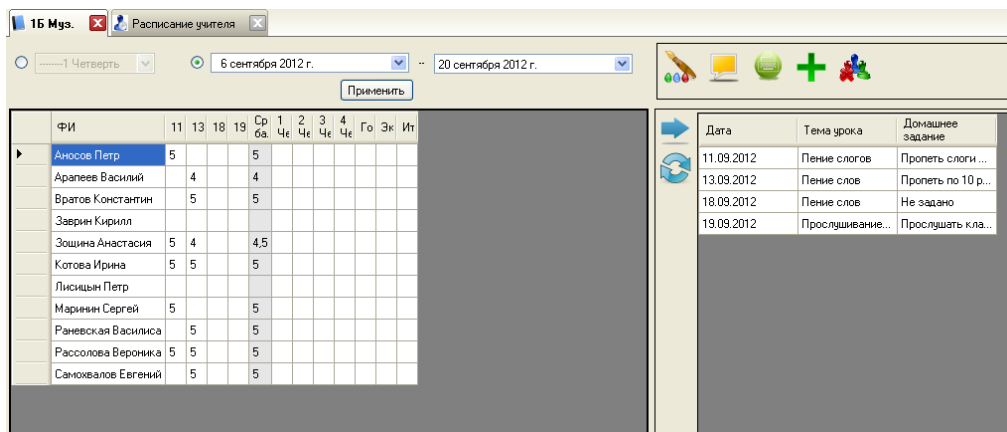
1Б Муз. Расписание учителя

------1 Четверть

6 сентября 2012 г. -- 20 сентября 2012 г.

Применить

| | ФИ | 11 | 13 | 18 | 19 | Ср ба. | 1 Че | 2 Че | 3 Че | 4 Че | Го | Эк | Ит |
|---|---|---|---|---|---|---|---|---|---|---|---|---|---|
| ▶ | Аносов Петр | 5 | | | | 5 | | | | | | | |
| | Арапеев Василий | | 4 | | | 4 | | | | | | | |
| | Вратов Константин | | 5 | | | 5 | | | | | | | |
| | Заврин Кирилл | | | | | | | | | | | | |
| | Зощина Анастасия | 5 | 4 | | | 4,5 | | | | | | | |
| | Котова Ирина | 5 | 5 | | | 5 | | | | | | | |
| | Лисицын Петр | | | | | | | | | | | | |
| | Маринин Сергей | 5 | | | | 5 | | | | | | | |
| | Раневская Василиса | | 5 | | | 5 | | | | | | | |
| | Рассолова Вероника | 5 | 5 | | | 5 | | | | | | | |
| | Самохвалов Евгений | | 5 | | | 5 | | | | | | | |

| Дата | Тема урока | Домашнее задание |
|---|---|---|
| 11.09.2012 | Пение слогов | Пропеть слоги ... |
| 13.09.2012 | Пение слов | Пропеть по 10 р... |
| 18.09.2012 | Пение слов | Не задано |
| 19.09.2012 | Прослушивание... | Прослушать кла... |